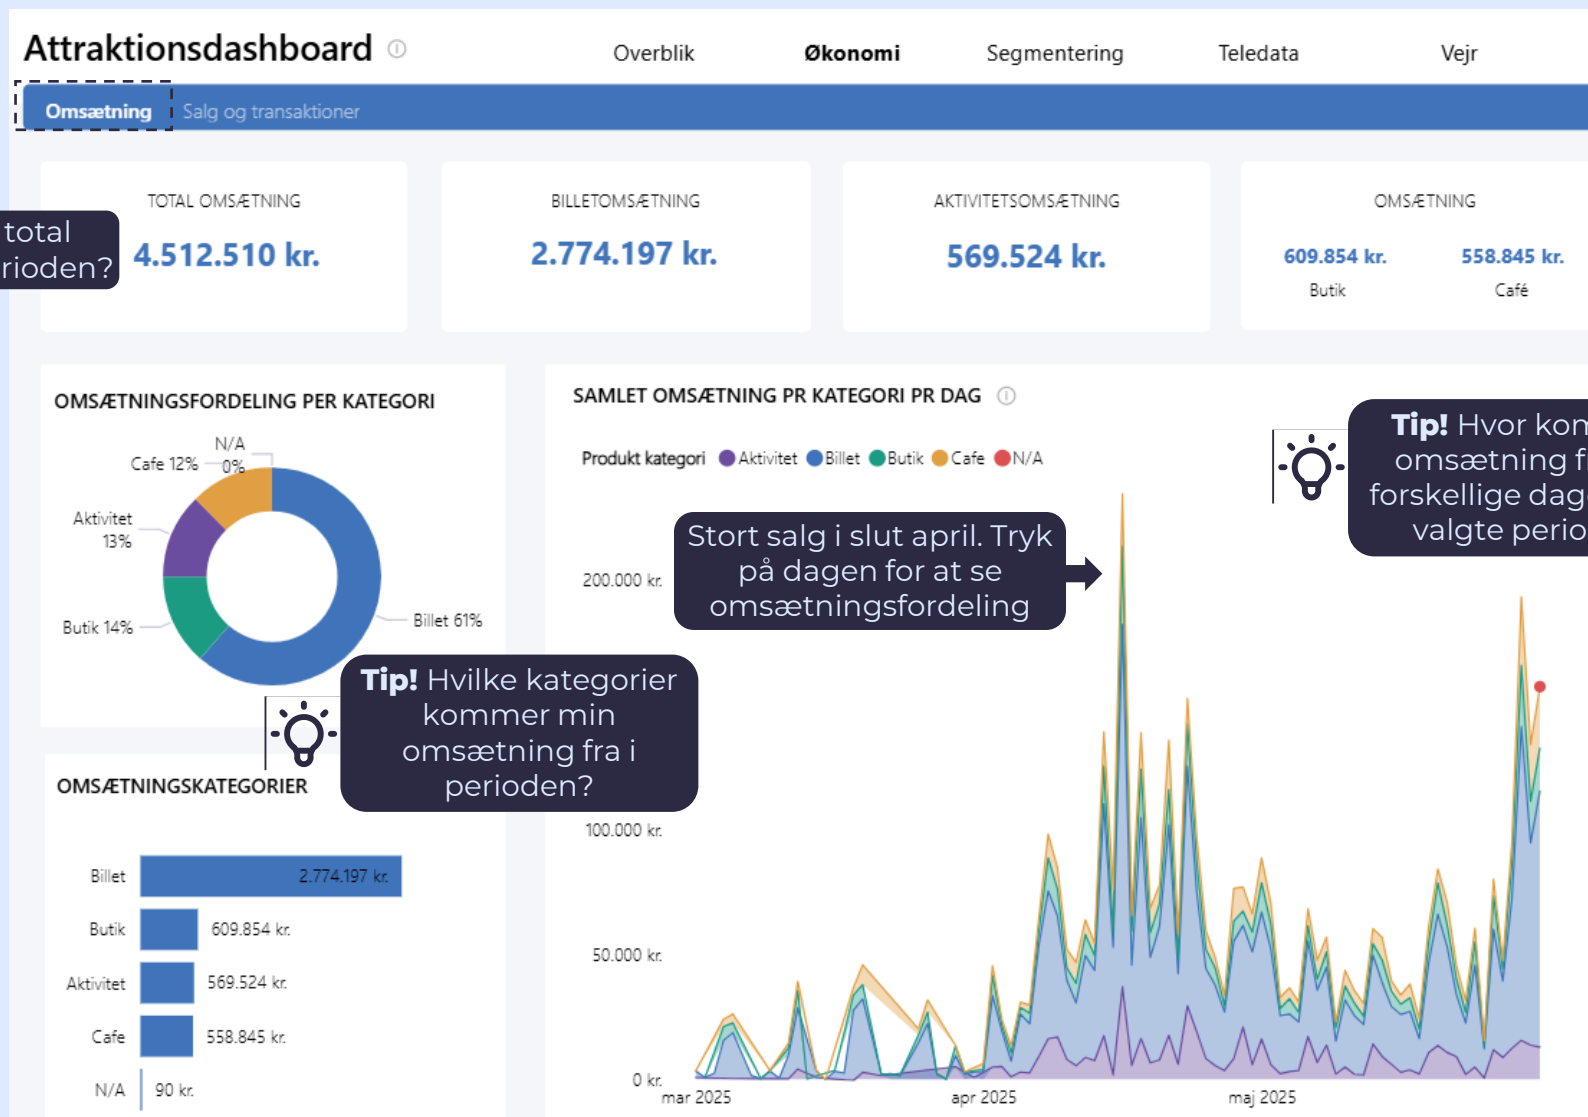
Attraktionsdashboard

Overblik Økonomi Segmentering Teledata Vejr

Omsætning Salg og transaktioner

total
rioden?

TOTAL OMSÆTNING
4.512.510 kr.

BILLETOMSÆTNING
2.774.197 kr.

AKTIVITETSOMSÆTNING
569.524 kr.

OMSÆTNING
609.854 kr. Butik
558.845 kr. Café

OMSÆTNINGSFORDELING PER KATEGORI

N/A 0%
Cafe 12%
Aktivitet 13%
Butik 14%
Billet 61%

Tip! Hvilke kategorier kommer min omsætning fra i perioden?

OMSÆTNINGSKATEGORIER

| | |
|---|---|
| Billet | 2.774.197 kr. |
| Butik | 609.854 kr. |
| Aktivitet | 569.524 kr. |
| Cafe | 558.845 kr. |
| N/A | 90 kr. |

SAMLET OMSÆTNING PR KATEGORI PR DAG

Produkt kategori Aktivitet Billet Butik Cafe N/A

Stort salg i slut april. Tryk på dagen for at se omsætningsfordeling

Tip! Hvor kon
omsætning f
forskellige dag
valgte perio

200.000 kr.
100.000 kr.
50.000 kr.
0 kr.
mar 2025
apr 2025
maj 2025